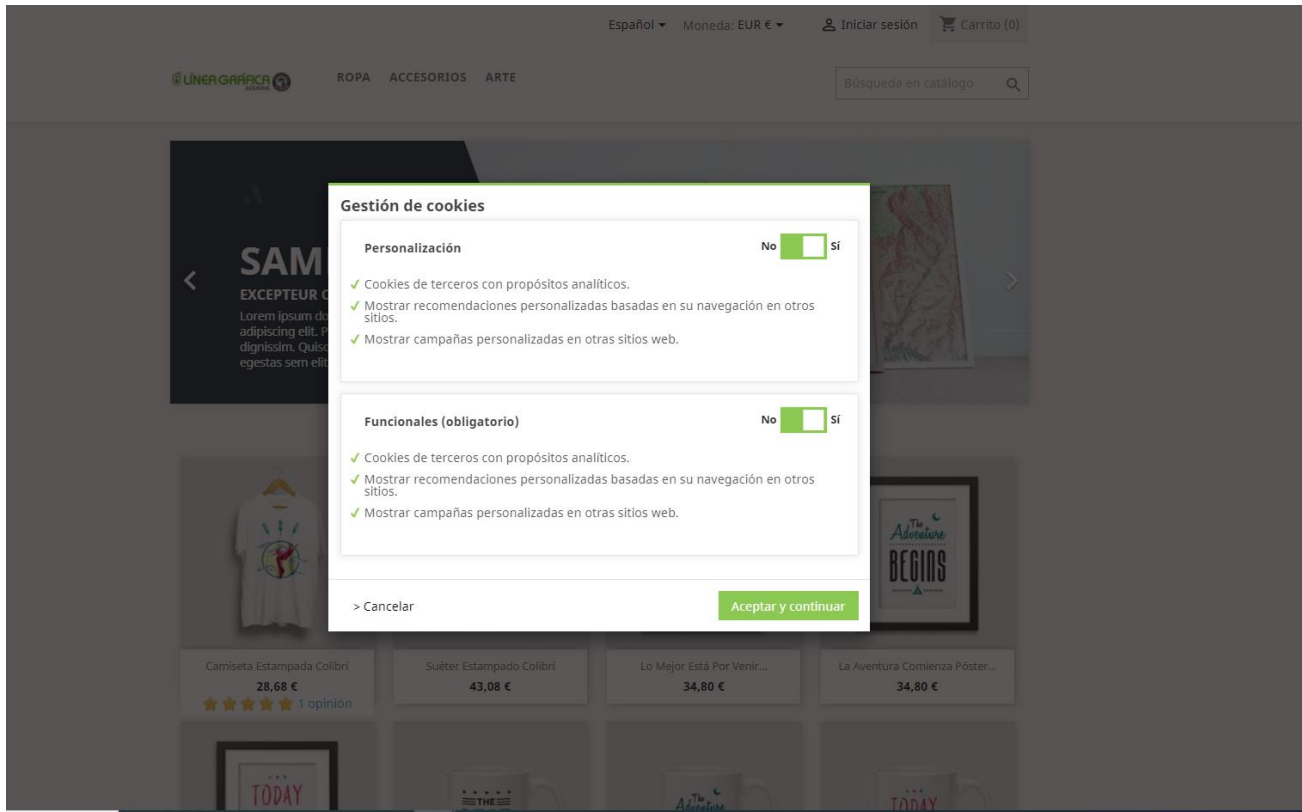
Español ▾ Moneda: EUR € ▾ Iniciar sesión Carrito (0)

LÍNEA GRÁFICA

ROPA ACCESORIOS ARTE

Búsqueda en catálogo

SAM
EXCEPTEUR C
Lorem ipsum do
adipiscing elit. P
dignissim. Quis
egestas sem elit

Gestión de cookies

Personalización No Sí

✓ Cookies de terceros con propósitos analíticos.
✓ Mostrar recomendaciones personalizadas basadas en su navegación en otros sitios.
✓ Mostrar campañas personalizadas en otras sitios web.

Funcionales (obligatorio) No Sí

✓ Cookies de terceros con propósitos analíticos.
✓ Mostrar recomendaciones personalizadas basadas en su navegación en otros sitios.
✓ Mostrar campañas personalizadas en otras sitios web.

> Cancelar

Aceptar y continuar

The Adventure BEGINS

Camiseta Estampada Colibrí
28,68 €
1 opinión

Suéter Estampado Colibrí
43,08 €

Lo Mejor Está Por Venir...
34,80 €

La Aventura Comienza Póster...
34,80 €

TODAY

THE

The Adventure

TODAY